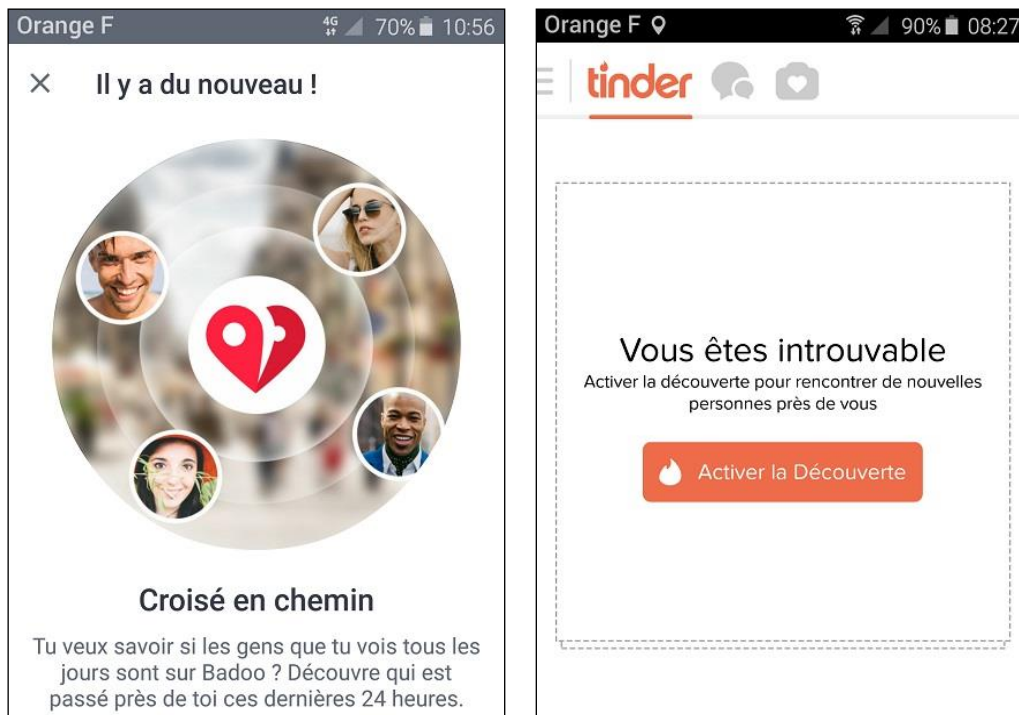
Orange F 4G 70% 10:56

×

Il y a du nouveau !

Croisé en chemin

Tu veux savoir si les gens que tu vois tous les jours sont sur Badoo ? Découvre qui est passé près de toi ces dernières 24 heures.

Orange F 90% 08:27

tinder

Vous êtes introuvable

Activer la découverte pour rencontrer de nouvelles personnes près de vous

Activer la Découverte